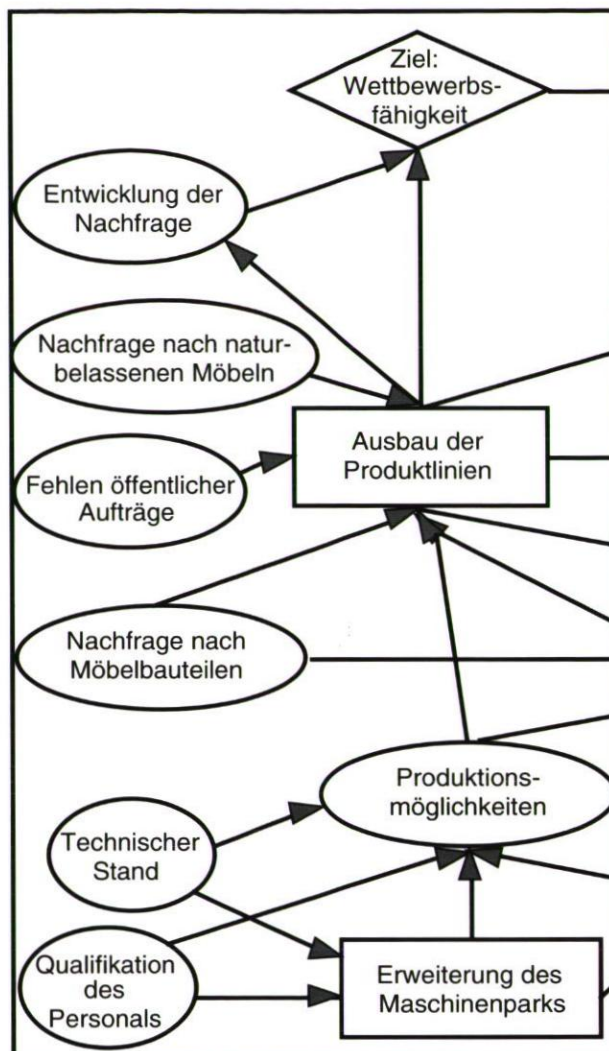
Ziel: Wettbewerbsfähigkeit

Entwicklung der Nachfrage

Nachfrage nach naturbelassenen Möbeln

Ausbau der Produktlinien

Fehlen öffentlicher Aufträge

Nachfrage nach Möbelbauteilen

Produktionsmöglichkeiten

Technischer Stand

Qualifikation des Personals

Erweiterung des Maschinenparks